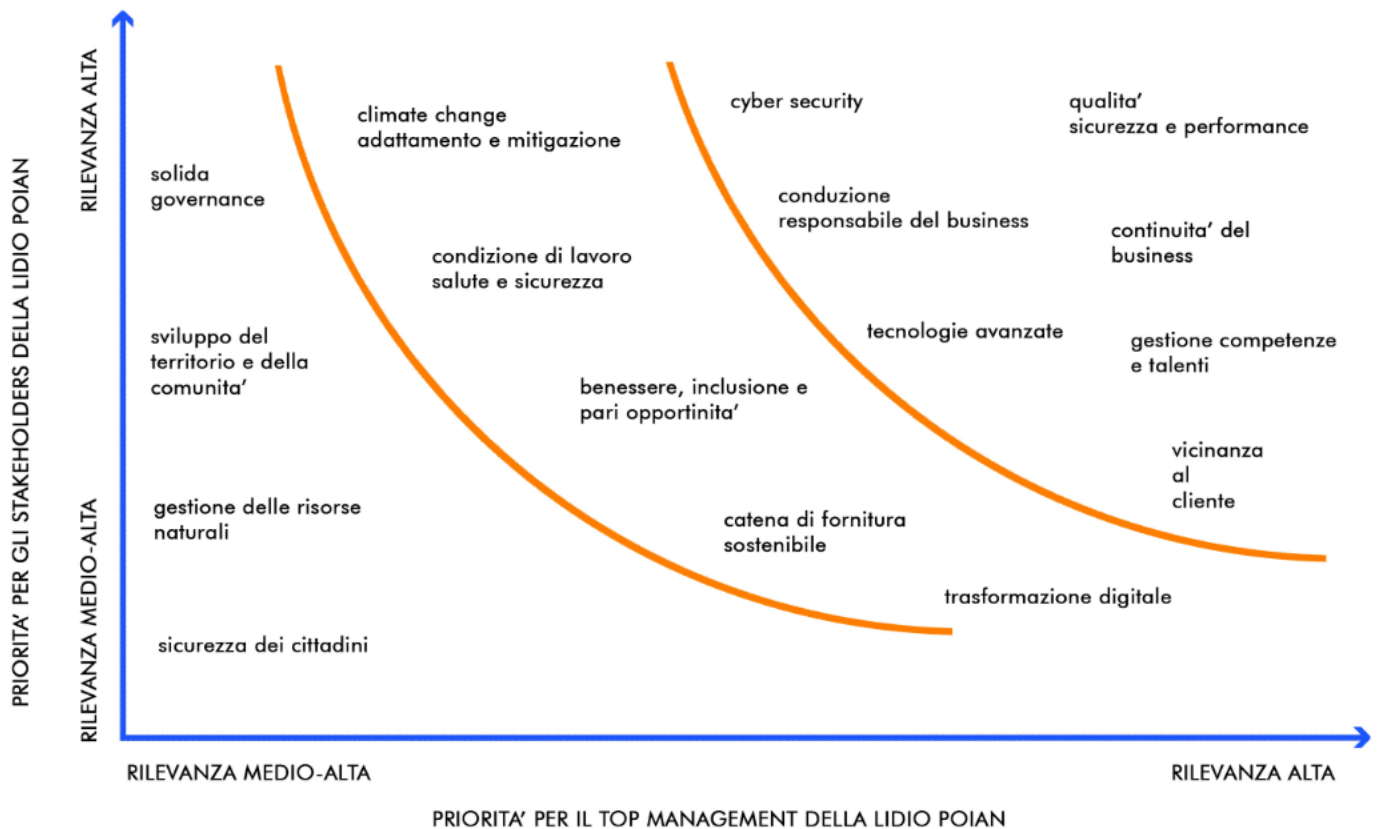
PRIORITA' PER GLI STAKEHOLDERS DELLA LIDIO POIAN

RILEVANZA ALTA

RILEVANZA MEDIO-ALTA

climate change
adattamento e mitigazione

cyber security

qualita'
sicurezza e performance

solida
governance

conduzione
responsabile del business

continuita' del
business

condizione di lavoro
salute e sicurezza

tecnologie avanzate

gestione competenze
e talenti

sviluppo del
territorio e della
comunita'

benessere, inclusione e
pari opportinita'

vicinanza
al
cliente

gestione delle risorse
naturali

catena di fornitura
sostenibile

trasformazione digitale

sicurezza dei cittadini

RILEVANZA MEDIO-ALTA

RILEVANZA ALTA

PRIORITA' PER IL TOP MANAGEMENT DELLA LIDIO POIAN